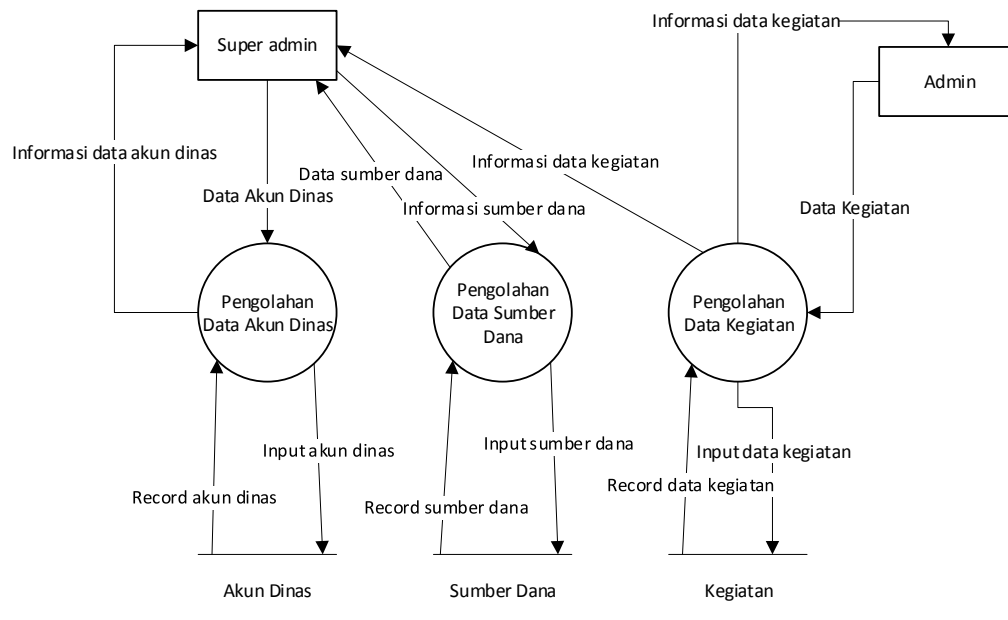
Super admin

Informasi data kegiatan

Admin

Informasi data akun dinas

Data sumber dana

Informasi data kegiatan

Data Akun Dinas

Informasi sumber dana

Data Kegiatan

Pengolahan Data Akun Dinas

Pengolahan Data Sumber Dana

Pengolahan Data Kegiatan

Input akun dinas

Input sumber dana

Input data kegiatan

Record akun dinas

Record sumber dana

Record data kegiatan

Akun Dinas

Sumber Dana

Kegiatan